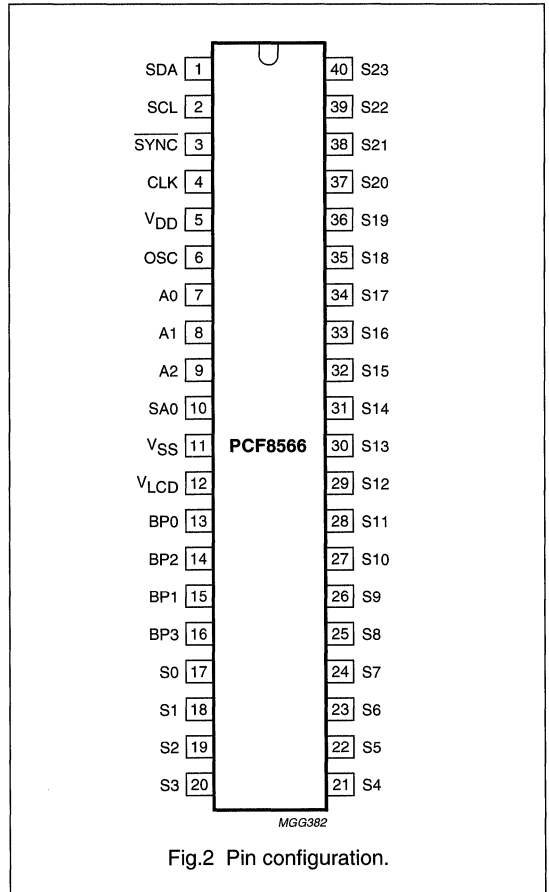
SDA 1
SCL 2
$\overline{SYNC}$ 3
CLK 4
$V_{DD}$ 5
OSC 6
A0 7
A1 8
A2 9
SA0 10
$V_{SS}$ 11
$V_{LCD}$ 12
BP0 13
BP2 14
BP1 15
BP3 16
S0 17
S1 18
S2 19
S3 20

PCF8566

40 S23
39 S22
38 S21
37 S20
36 S19
35 S18
34 S17
33 S16
32 S15
31 S14
30 S13
29 S12
28 S11
27 S10
26 S9
25 S8
24 S7
23 S6
22 S5
21 S4

MGG382

Fig.2 Pin configuration.